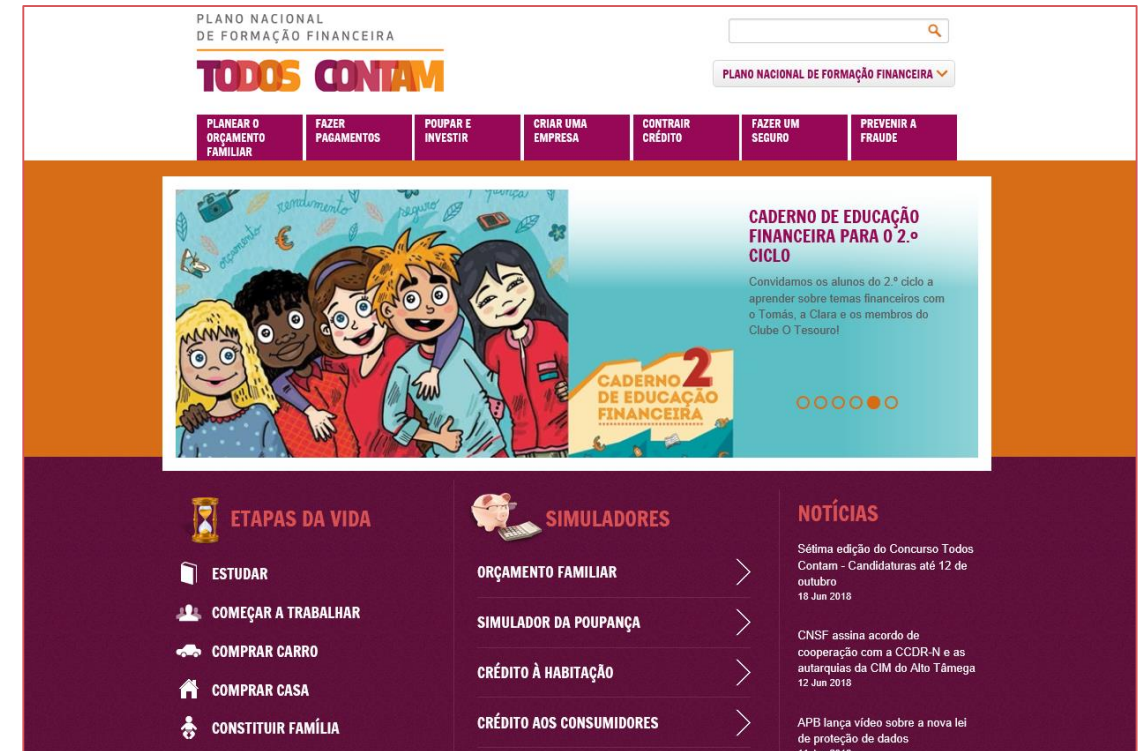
PLANO NACIONAL
DE FORMAÇÃO FINANCEIRA

TODOS CONTAM

PLANO NACIONAL DE FORMAÇÃO FINANCEIRA

PLANEAR O ORÇAMENTO FAMILIAR
FAZER PAGAMENTOS
POUPAR E INVESTIR
CRIAR UMA EMPRESA
CONTRAIR CRÉDITO
FAZER UM SEGURO
PREVENIR A FRAUDE

rendimento seguro orçamento poupança

CADERNO 2 DE EDUCAÇÃO FINANCEIRA

CADERNO DE EDUCAÇÃO FINANCEIRA PARA O 2.º CICLO

Convidamos os alunos do 2.º ciclo a aprender sobre temas financeiros com o Tomás, a Clara e os membros do Clube O Tesouro!

ETAPAS DA VIDA

ESTUDAR
COMEÇAR A TRABALHAR
COMPRAR CARRO
COMPRAR CASA
CONSTITUIR FAMÍLIA

SIMULADORES

ORÇAMENTO FAMILIAR
SIMULADOR DA POUPANÇA
CRÉDITO À HABITAÇÃO
CRÉDITO AOS CONSUMIDORES

NOTÍCIAS

Sétima edição do Concurso Todos Contam - Candidaturas até 12 de outubro
18 Jun 2018

CNSF assina acordo de cooperação com a CCDR-N e as autarquias da CIM do Alto Tâmega
12 Jun 2018

APB lança vídeo sobre a nova lei de proteção de dados
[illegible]